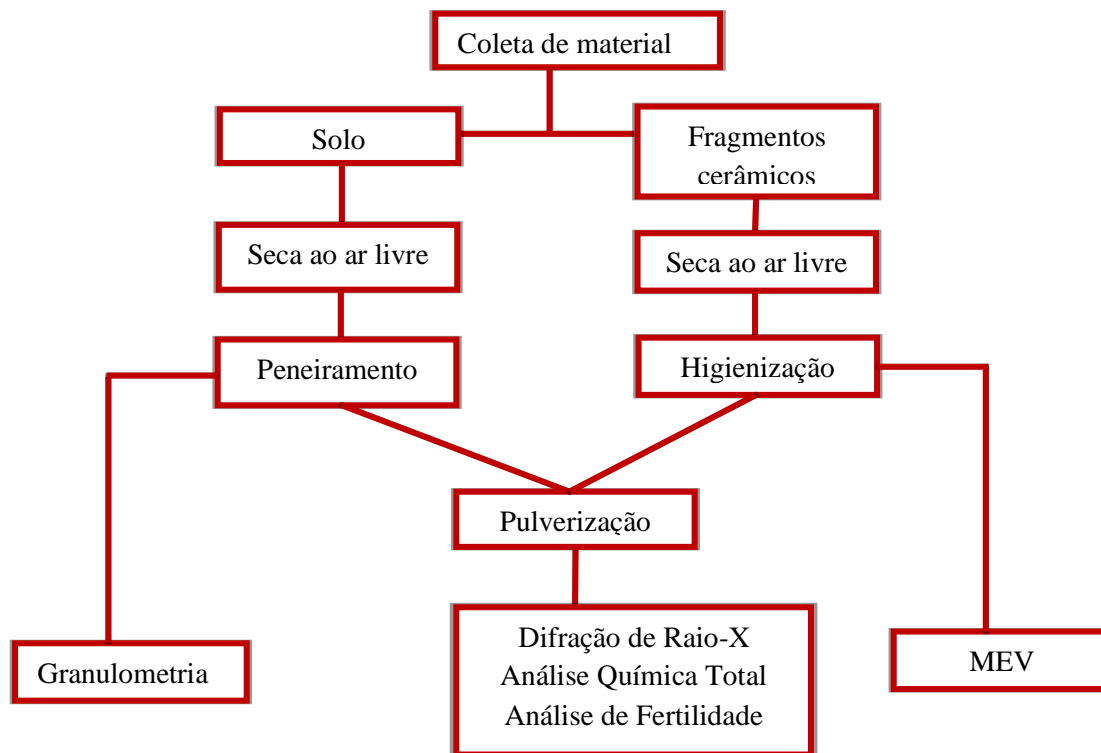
Coleta de material

Solo

Fragmentos cerâmicos

Seca ao ar livre

Seca ao ar livre

Peneiramento

Higienização

Pulverização

Granulometria

Difração de Raio-X
Análise Química Total
Análise de Fertilidade

MEV